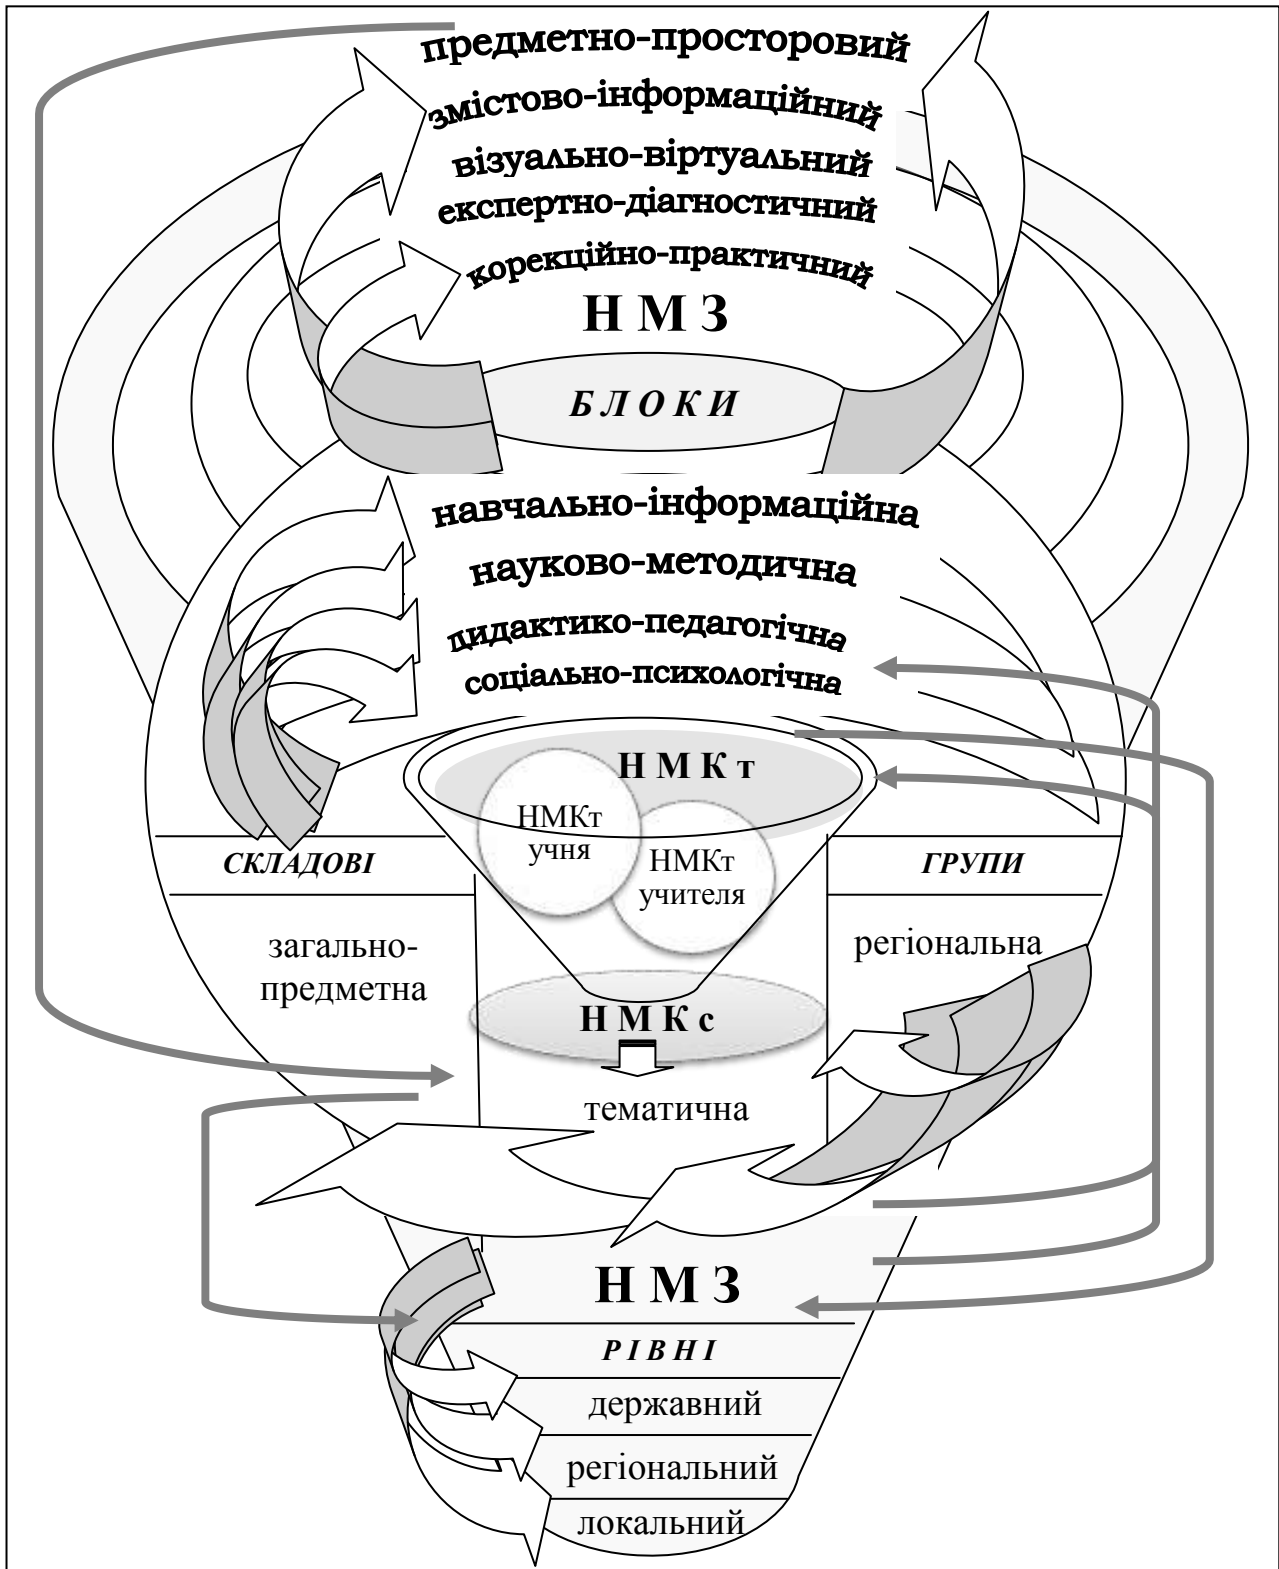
предметно-просторовий
змістово-інформаційний
візуально-віртуальний
експертно-діагностичний
корекційно-практичний
Н М З
БЛОКИ

навчально-інформаційна
науково-методична
дидактико-педагогічна
соціально-психологічна

Н М К т
НМКт учня
НМКт учителя

СКЛАДОВІ
ГРУПИ
загально-предметна
регіональна
Н М К с
тематична

Н М З
Р І В Н І
державний
регіональний
локальний